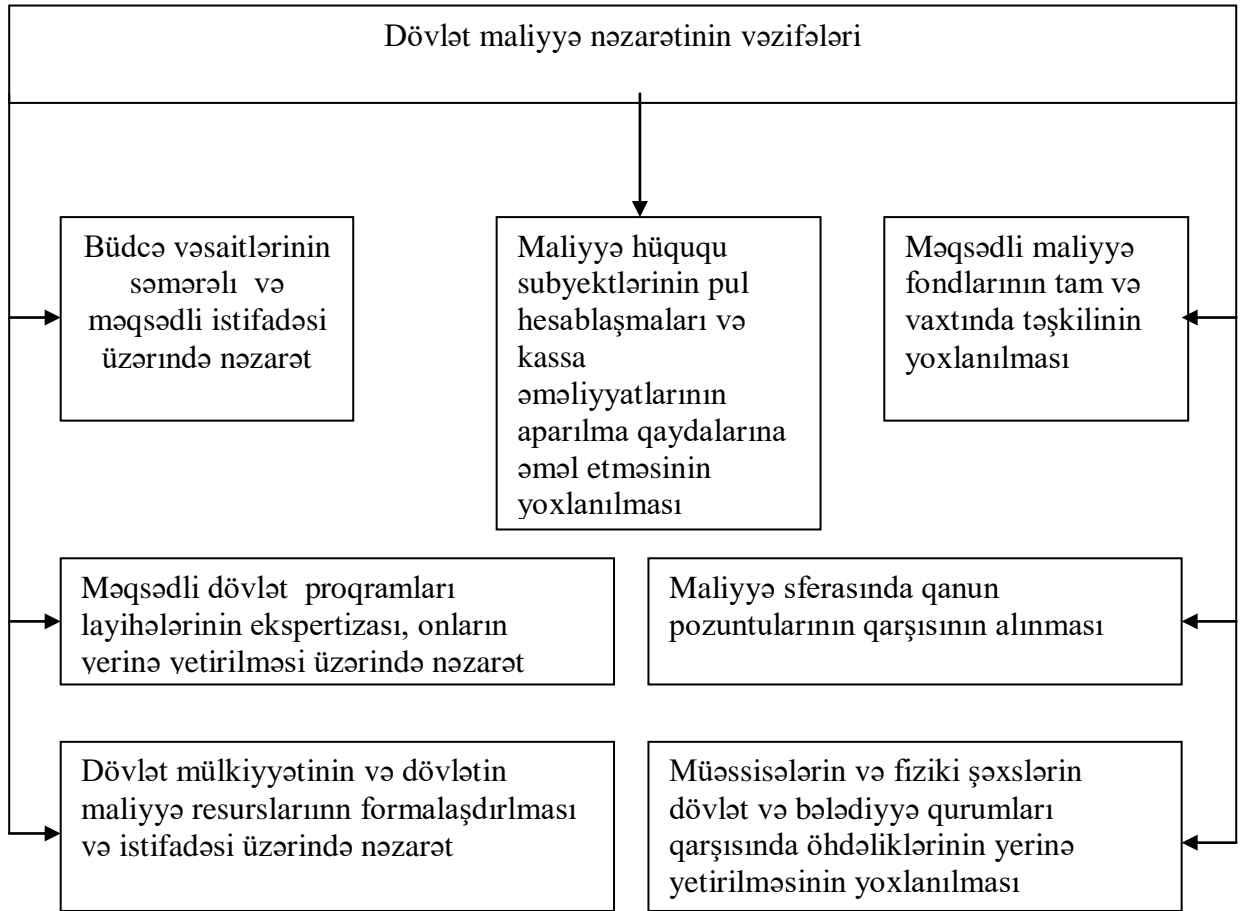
Dövlət maliyyə nəzarətinin vəzifələri

Büdcə vəsaitlərinin səmərəli və məqsədli istifadəsi üzərində nəzarət

Maliyyə hüququ subyektlərinin pul hesablaşmaları və kassa əməliyyatlarının aparılma qaydalarına əməl etməsinin yoxlanılması

Məqsədli maliyyə fondlarının tam və vaxtında təşkilinin yoxlanılması

Məqsədli dövlət proqramları layihələrinin ekspertizası, onların yerinə yetirilməsi üzərində nəzarət

Maliyyə sferasında qanun pozuntularının qarşısının alınması

Dövlət mülkiyyətinin və dövlətin maliyyə resurslarınn formalaşdırlması və istifadəsi üzərində nəzarət

Müəssisələrin və fiziki şəxslərin dövlət və bələdiyyə qurumları qarşısında öhdəliklərinin yerinə yetirilməsinin yoxlanılması